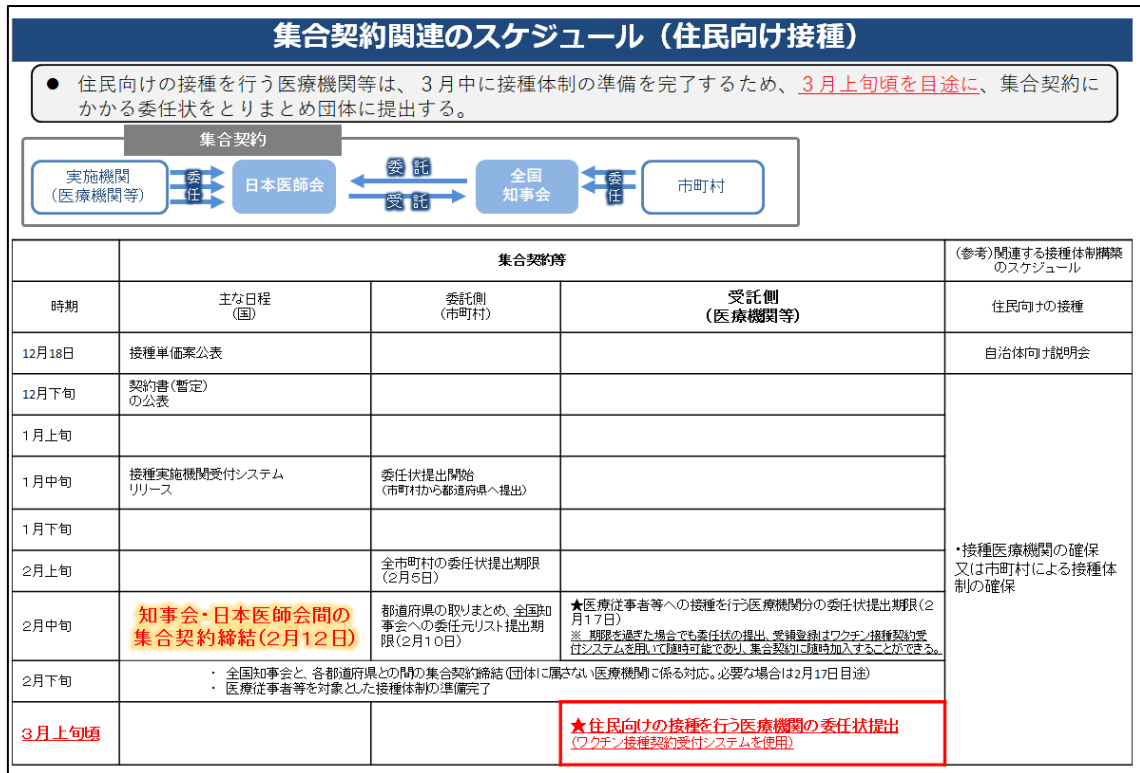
集合契約関連のスケジュール（住民向け接種）

● 住民向けの接種を行う医療機関等は、３月中に接種体制の準備を完了するため、３月上旬頃を目途に、集合契約にかかる委任状をとりまとめ団体に提出する。

集合契約

実施機関（医療機関等）

委任

日本医師会

委託

受託

全国知事会

委任

市町村

| | 集合契約等 | | | (参考)関連する接種体制構築のスケジュール |
|---|---|---|---|---|
| 時期 | 主な日程（国） | 委託側（市町村） | 受託側（医療機関等） | 住民向けの接種 |
| 12月18日 | 接種単価案公表 | | | 自治体向け説明会 |
| 12月下旬 | 契約書(暫定)の公表 | | | ・接種医療機関の確保又は市町村による接種体制の確保 |
| 1月上旬 | | | | |
| 1月中旬 | 接種実施機関受付システムリリース | 委任状提出開始（市町村から都道府県へ提出） | | |
| 1月下旬 | | | | |
| 2月上旬 | | 全市町村の委任状提出期限（2月5日） | | |
| 2月中旬 | 知事会・日本医師会間の集合契約締結（2月12日） | 都道府県の取りまとめ、全国知事会への委任元リスト提出期限（2月10日） | ★医療従事者等への接種を行う医療機関分の委任状提出期限（2月17日）<br>※ 期限を過ぎた場合でも委任状の提出、受領登録はワクチン接種契約受付システムを用いて随時可能であり、集合契約に随時加入することができる。 | |
| 2月下旬 | ・ 全国知事会と、各都道府県との間の集合契約締結（団体に属さない医療機関に係る対応。必要な場合は2月17日目途）<br>・ 医療従事者等を対象とした接種体制の準備完了 | | | |
| 3月上旬頃 | | | ★住民向けの接種を行う医療機関の委任状提出<br>（ワクチン接種契約受付システムを使用） | |